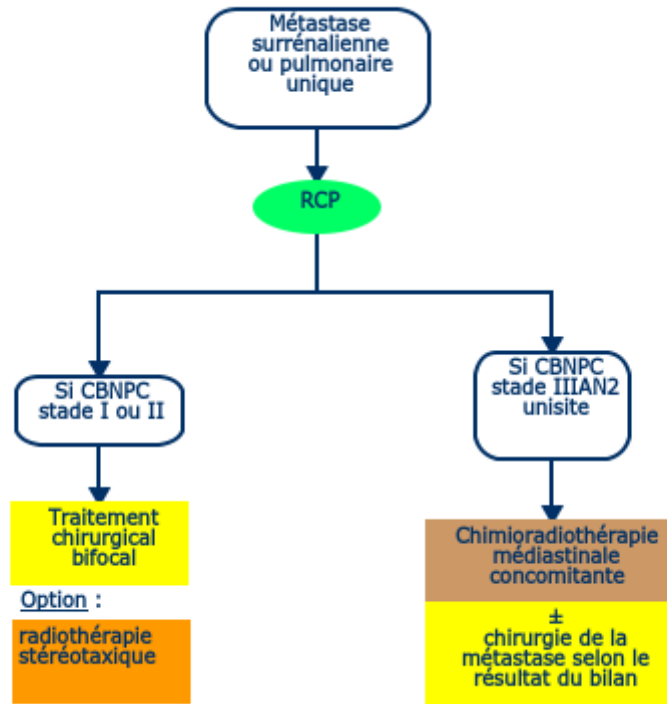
Métastase surrénalienne ou pulmonaire unique

RCP

Si CBNPC stade I ou II

Traitement chirurgical bifocal

Option :

radiothérapie stéréotaxique

Si CBNPC stade IIIAN2 unisite

Chimioradiothérapie médiastinale concomitante

±
chirurgie de la métastase selon le résultat du bilan